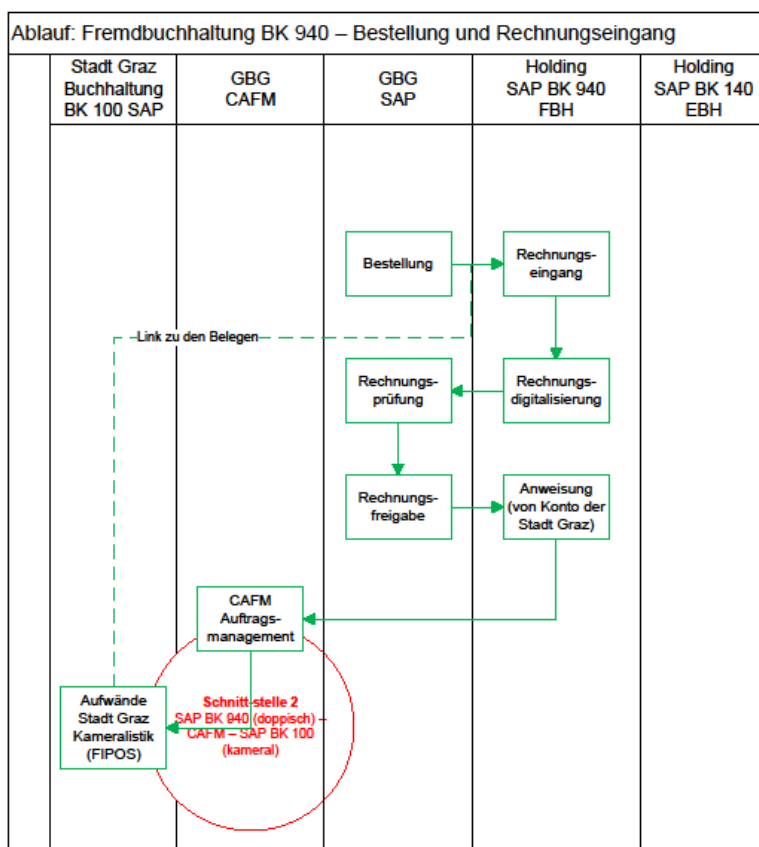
Ablauf: Fremdbuchhaltung BK 940 – Bestellung und Rechnungseingang

| Stadt Graz Buchhaltung BK 100 SAP | GBG CAFM | GBG SAP | Holding SAP BK 940 FBH | Holding SAP BK 140 EBH |
|---|---|---|---|---|

Bestellung

Rechnungseingang

Link zu den Belegen

Rechnungsprüfung

Rechnungsdigitalisierung

Rechnungsfreigabe

Anweisung (von Konto der Stadt Graz)

CAFM Auftragsmanagement

Aufwände Stadt Graz Kameralistik (FIPOS)

Schnitt-stelle 2
SAP BK 940 (doppisch) – CAFM – SAP BK 100 (kameral)